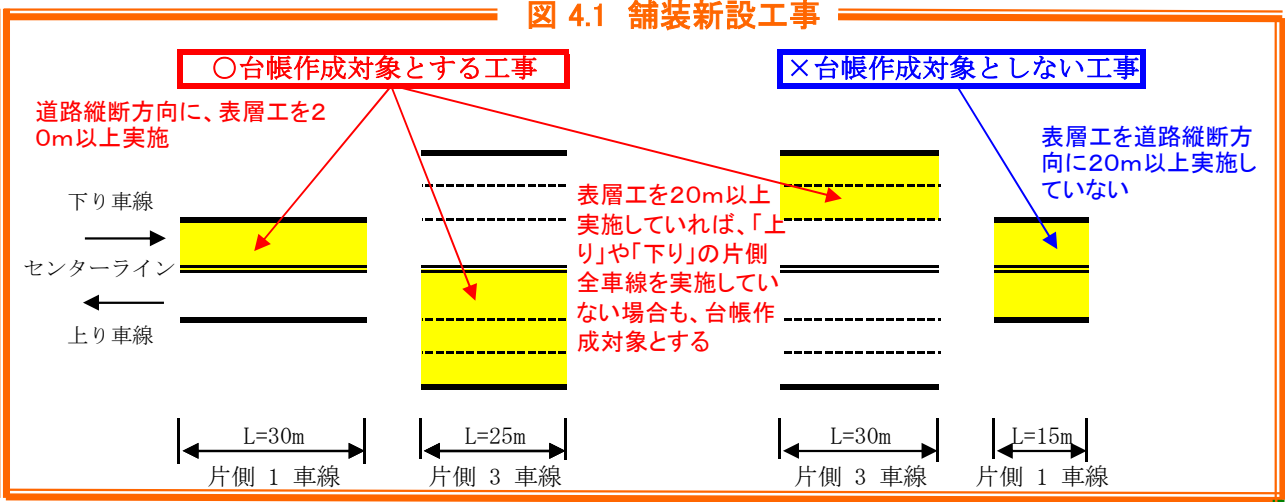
図 4.1 舗装新設工事

○台帳作成対象とする工事

×台帳作成対象としない工事

道路縦断方向に、表層工を20m以上実施

表層工を20m以上実施していれば、「上り」や「下り」の片側全車線を実施していない場合も、台帳作成対象とする

表層工を道路縦断方向に20m以上実施していない

下り車線

センターライン

上り車線

L=30m
片側 1 車線

L=25m
片側 3 車線

L=30m
片側 3 車線

L=15m
片側 1 車線